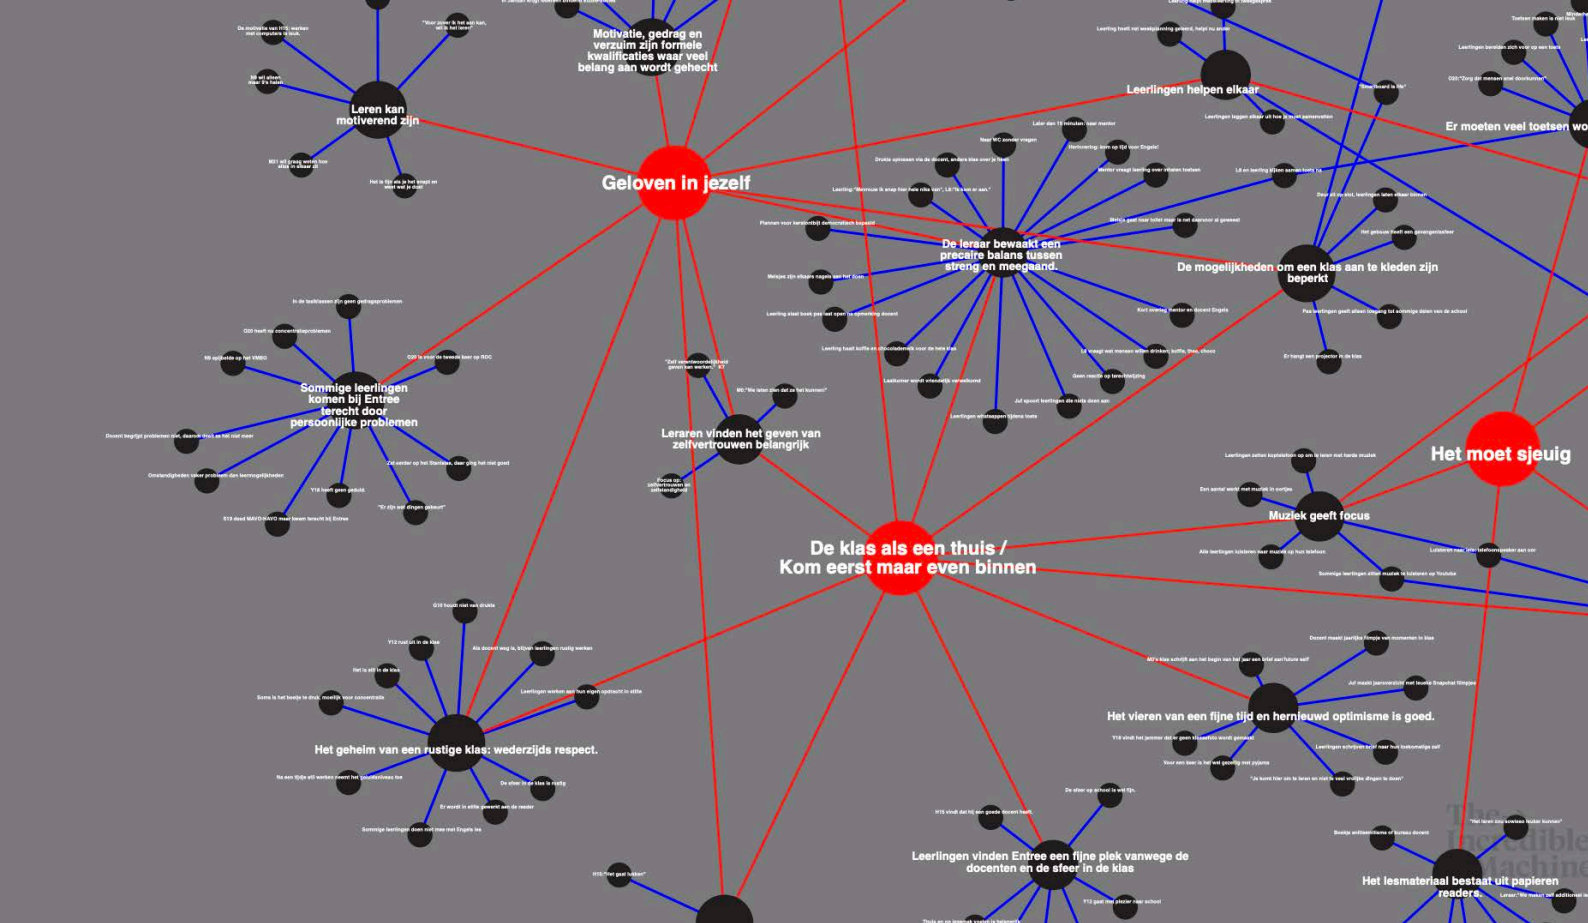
Motivatie, gedrag en verzuim zijn formele kwalificaties waar veel belang aan wordt gehecht

Leren kan motiverend zijn

Geloven in jezelf

Leerlingen helpen elkaar

Er moeten veel toetsen wo

De leraar bewaakt een precaire balans tussen streng en meegaand.

De mogelijkheden om een klas aan te kleden zijn beperkt

Sommige leerlingen komen bij Entree terecht door persoonlijke problemen

Leraren vinden het geven van zelfvertrouwen belangrijk

Het moet sjeuig

Muziek geeft focus

De klas als een thuis / Kom eerst maar even binnen

Het geheim van een rustige klas: wederzijds respect.

Het vieren van een fijne tijd en hernieuwd optimisme is goed.

Leerlingen vinden Entree een fijne plek vanwege de docenten en de sfeer in de klas

Het lesmateriaal bestaat uit papieren readers.

The Incredible Machine